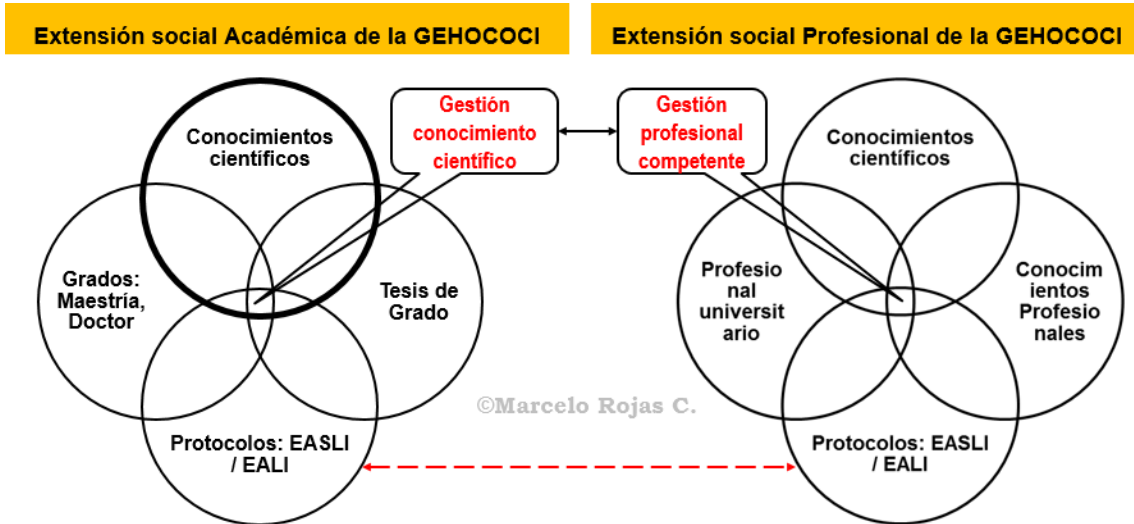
Extensión social Académica de la GEHOCOCI

Extensión social Profesional de la GEHOCOCI

Gestión conocimiento científico

Gestión profesional competente

Conocimientos científicos

Grados: Maestría, Doctor

Tesis de Grado

Protocolos: EASLI / EALI

Conocimientos científicos

Profesional universitario

Conocimientos Profesionales

Protocolos: EASLI / EALI

©Marcelo Rojas C.